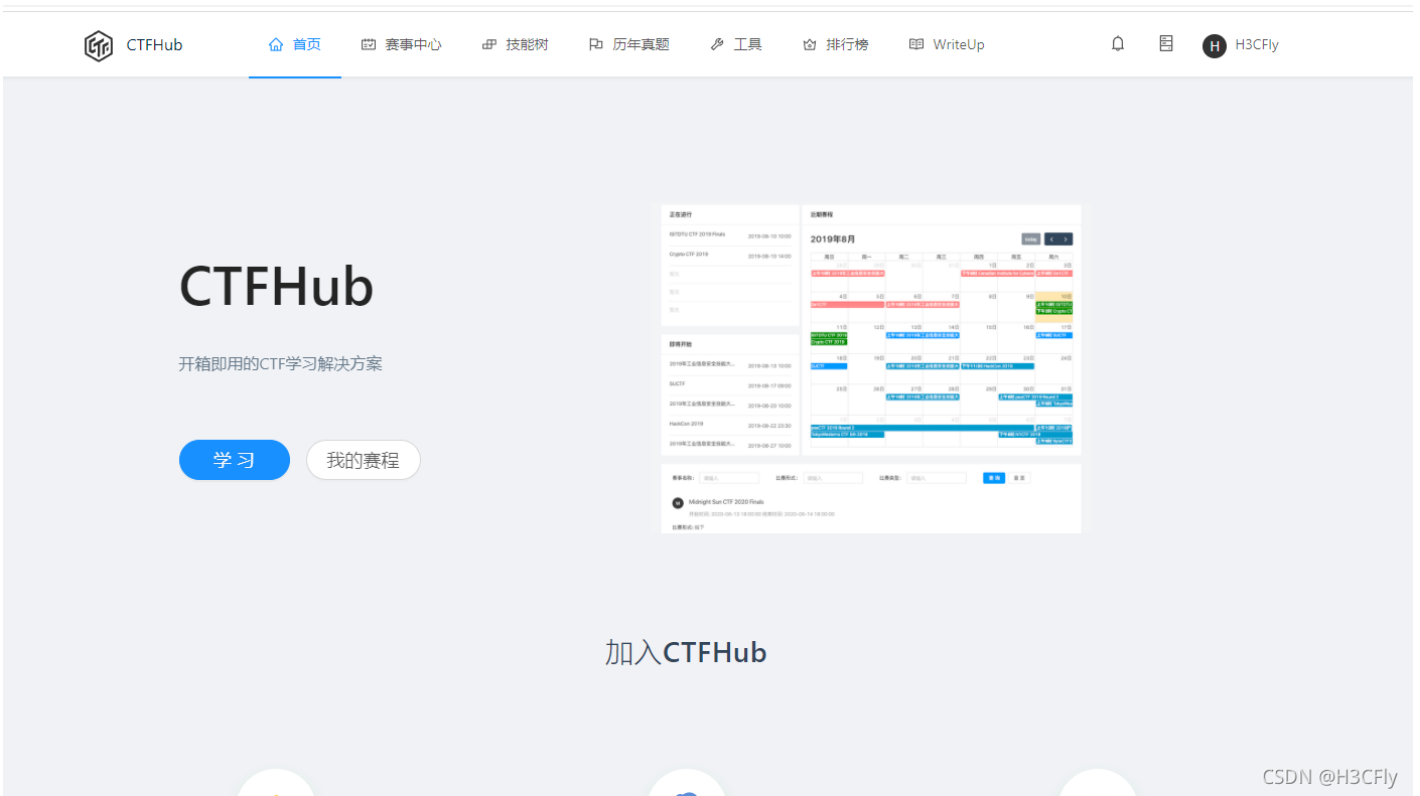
CTFHub 首页 赛事中心 技能树 历年真题 工具 排行榜 WriteUp H3CFly

CTFHub

开箱即用的CTF学习解决方案

学习 我的赛程

正在进行
NITSTU CTF 2019 Finals 2019-08-10 10:00
Crypto CTF 2019 2019-08-10 14:00

即将开始
2019年工业信息安全技能大... 2019-08-15 10:00
SUCTF 2019-08-17 09:00
2019年工业信息安全技能大... 2019-08-20 10:00
HackCon 2019 2019-08-22 23:30
2019年工业信息安全技能大... 2019-08-27 10:00

近期赛程
2019年8月

Midnight Sun CTF 2020 Finals

加入CTFHub

CSDN @H3CFly